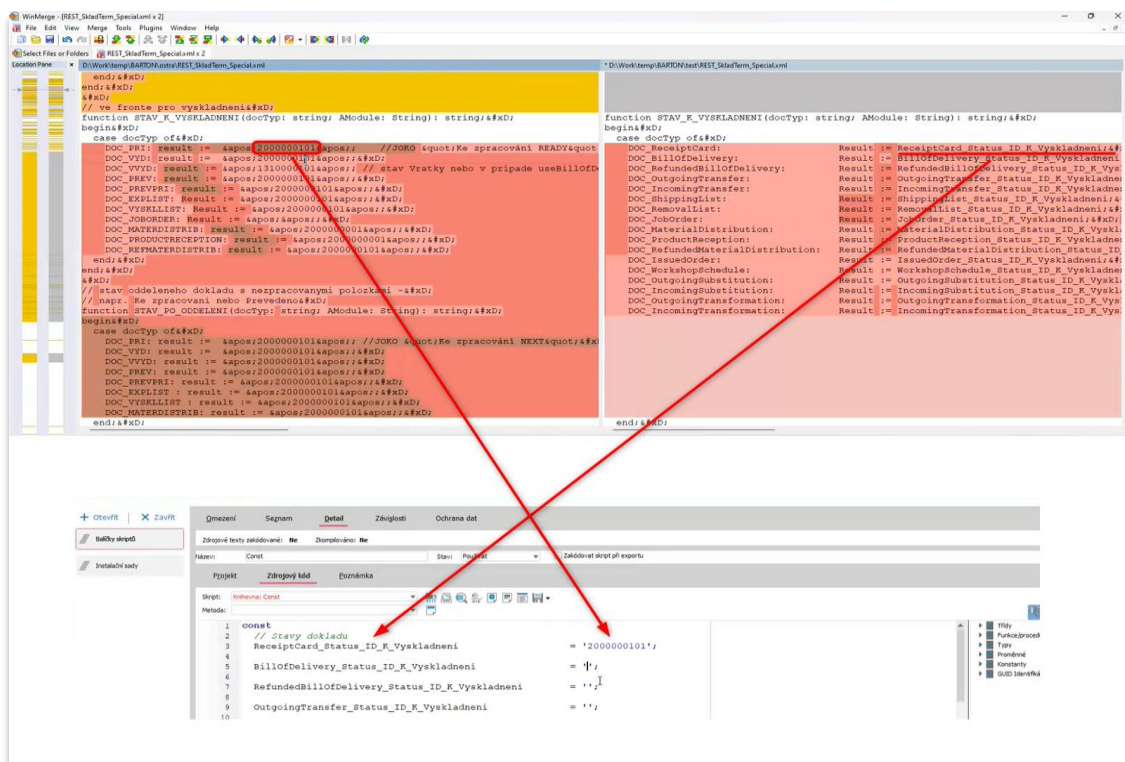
WinMerge - [REST_SkladTerm_Special.xml x 2]
File Edit View Merge Tools Plugins Window Help
Select Files or Folders REST_SkladTerm_Special.xml x 2
Location Pane
D:\Work\temp\BARTON\ostra\REST_SkladTerm_Special.xml
* D:\Work\temp\BARTON\test\REST_SkladTerm_Special.xml

end;&#xD;
end;&#xD;
&#xD;
// ve fronte pro vyskladneni&#xD;
function STAV_K_VYSKLADNENI(docTyp: string; AModule: String): string;&#xD;
begin&#xD;
case docTyp of&#xD;
DOC_PRI: result := &apos;2000000101&apos;; //JOKO &quot;Ke zpracování READY&quot
DOC_VYD: result := &apos;2000000101&apos;;&#xD;
DOC_VVYD: result := &apos;1310000001&apos;; // stav Vratky nebo v pripade useBillOfD
DOC_PREV: result := &apos;2000000101&apos;;&#xD;
DOC_PREVPRI: result := &apos;2000000101&apos;;&#xD;
DOC_EXPLIST: Result := &apos;2000000101&apos;;&#xD;
DOC_VYSKLLIST: Result := &apos;2000000101&apos;;&#xD;
DOC_JOBORDER: Result := &apos;&apos;;&#xD;
DOC_MATERDISTRIB: result := &apos;2000000001&apos;;&#xD;
DOC_PRODUCTRECEPTION: result := &apos;2000000001&apos;;&#xD;
DOC_REFMATERDISTRIB: result := &apos;2000000101&apos;;&#xD;
end;&#xD;
end;&#xD;
&#xD;
// stav oddeleneho dokladu s nezpracovanymi polozkami -&#xD;
// napr. Ke zpracovani nebo Prevedeno&#xD;
function STAV_PO_ODDELENI(docTyp: string; AModule: String): string;&#xD;
begin&#xD;
case docTyp of&#xD;
DOC_PRI: result := &apos;2000000101&apos;; //JOKO &quot;Ke zpracování NEXT&quot;&#x
DOC_VYD: result := &apos;2000000101&apos;;&#xD;
DOC_VVYD: result := &apos;2000000101&apos;;&#xD;
DOC_PREV: result := &apos;2000000101&apos;;&#xD;
DOC_PREVPRI: result := &apos;2000000101&apos;;&#xD;
DOC_EXPLIST : result := &apos;2000000101&apos;;&#xD;
DOC_VYSKLLIST : result := &apos;2000000101&apos;;&#xD;
DOC_MATERDISTRIB: result := &apos;2000000101&apos;;&#xD;
end;&#xD;

function STAV_K_VYSKLADNENI(docTyp: string; AModule: String): string;&#xD;
begin&#xD;
case docTyp of&#xD;
DOC_ReceiptCard: Result := ReceiptCard_Status_ID_K_Vyskladneni;&#x
DOC_BillOfDelivery: Result := BillOfDelivery_Status_ID_K_Vyskladneni
DOC_RefundedBillOfDelivery: Result := RefundedBillOfDelivery_Status_ID_K_Vys
DOC_OutgoingTransfer: Result := OutgoingTransfer_Status_ID_K_Vyskladne
DOC_IncomingTransfer: Result := IncomingTransfer_Status_ID_K_Vyskladne
DOC_ShippingList: Result := ShippingList_Status_ID_K_Vyskladneni;&
DOC_RemovalList: Result := RemovalList_Status_ID_K_Vyskladneni;&#
DOC_JobOrder: Result := JobOrder_Status_ID_K_Vyskladneni;&#xD;
DOC_MaterialDistribution: Result := MaterialDistribution_Status_ID_K_Vyskl
DOC_ProductReception: Result := ProductReception_Status_ID_K_Vyskladne
DOC_RefundedMaterialDistribution: Result := RefundedMaterialDistribution_Status_ID
DOC_IssuedOrder: Result := IssuedOrder_Status_ID_K_Vyskladneni;&#x
DOC_WorkshopSchedule: Result := WorkshopSchedule_Status_ID_K_Vyskladne
DOC_OutgoingSubstitution: Result := OutgoingSubstitution_Status_ID_K_Vyskl
DOC_IncomingSubstitution: Result := IncomingSubstitution_Status_ID_K_Vyskl
DOC_OutgoingTransformation: Result := OutgoingTransformation_Status_ID_K_Vysk
DOC_IncomingTransformation: Result := IncomingTransformation_Status_ID_K_Vys
end;&#xD;

+ Otevřít | X Zavřít
Balíčky skriptů
Instalační sady
Omezení Seznam Detail Závislosti Ochrana dat
Zdrojové texty zakódované: Ne Zkompilováno: Ne
Název: Const Stav: Použitý Zakódovat skript při exportu
Projekt Zdrojový kód Poznámka
Skript: Knihovna: Const
Metoda:

1 const
2 // Stavy dokladu
3 ReceiptCard_Status_ID_K_Vyskladneni = '2000000101';
4
5 BillOfDelivery_Status_ID_K_Vyskladneni = '';
6
7 RefundedBillOfDelivery_Status_ID_K_Vyskladneni = '';
8
9 OutgoingTransfer_Status_ID_K_Vyskladneni = '';
10

Třídy
Funkce/procedí
Typy
Proměnné
Konstanty
GUID Identifiká